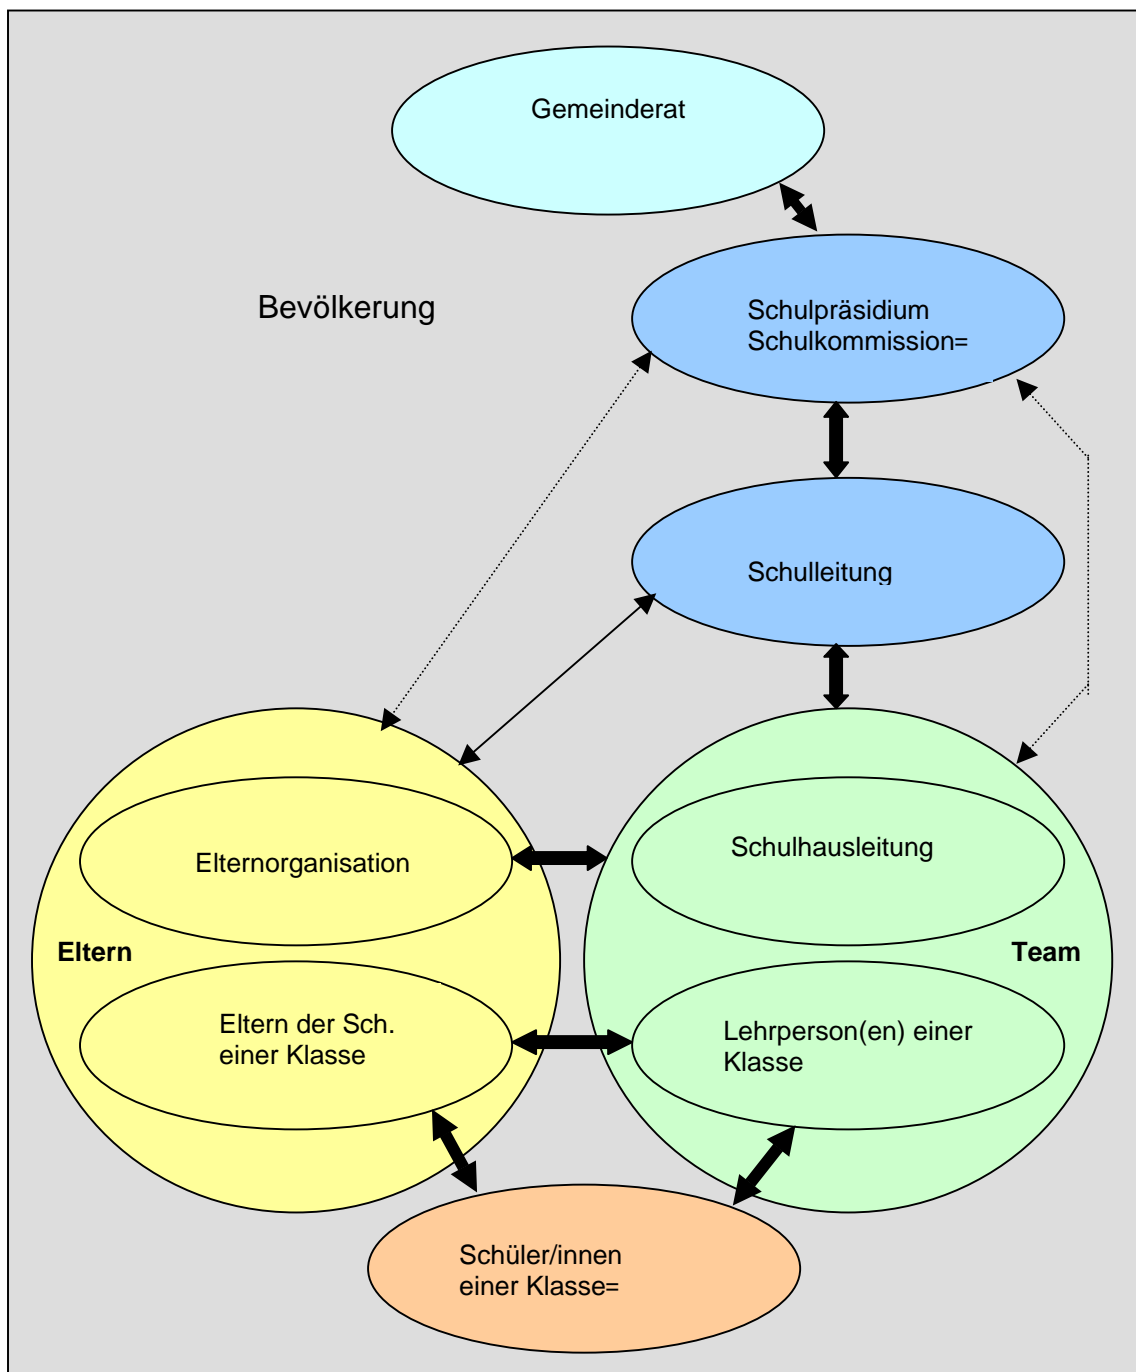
Gemeinderat

Bevölkerung

Schulpräsidium
Schulkommission=

Schulleitung

Elternorganisation

Eltern

Eltern der Sch.
einer Klasse

Schulhausleitung

Team

Lehrperson(en) einer
Klasse

Schüler/innen
einer Klasse=